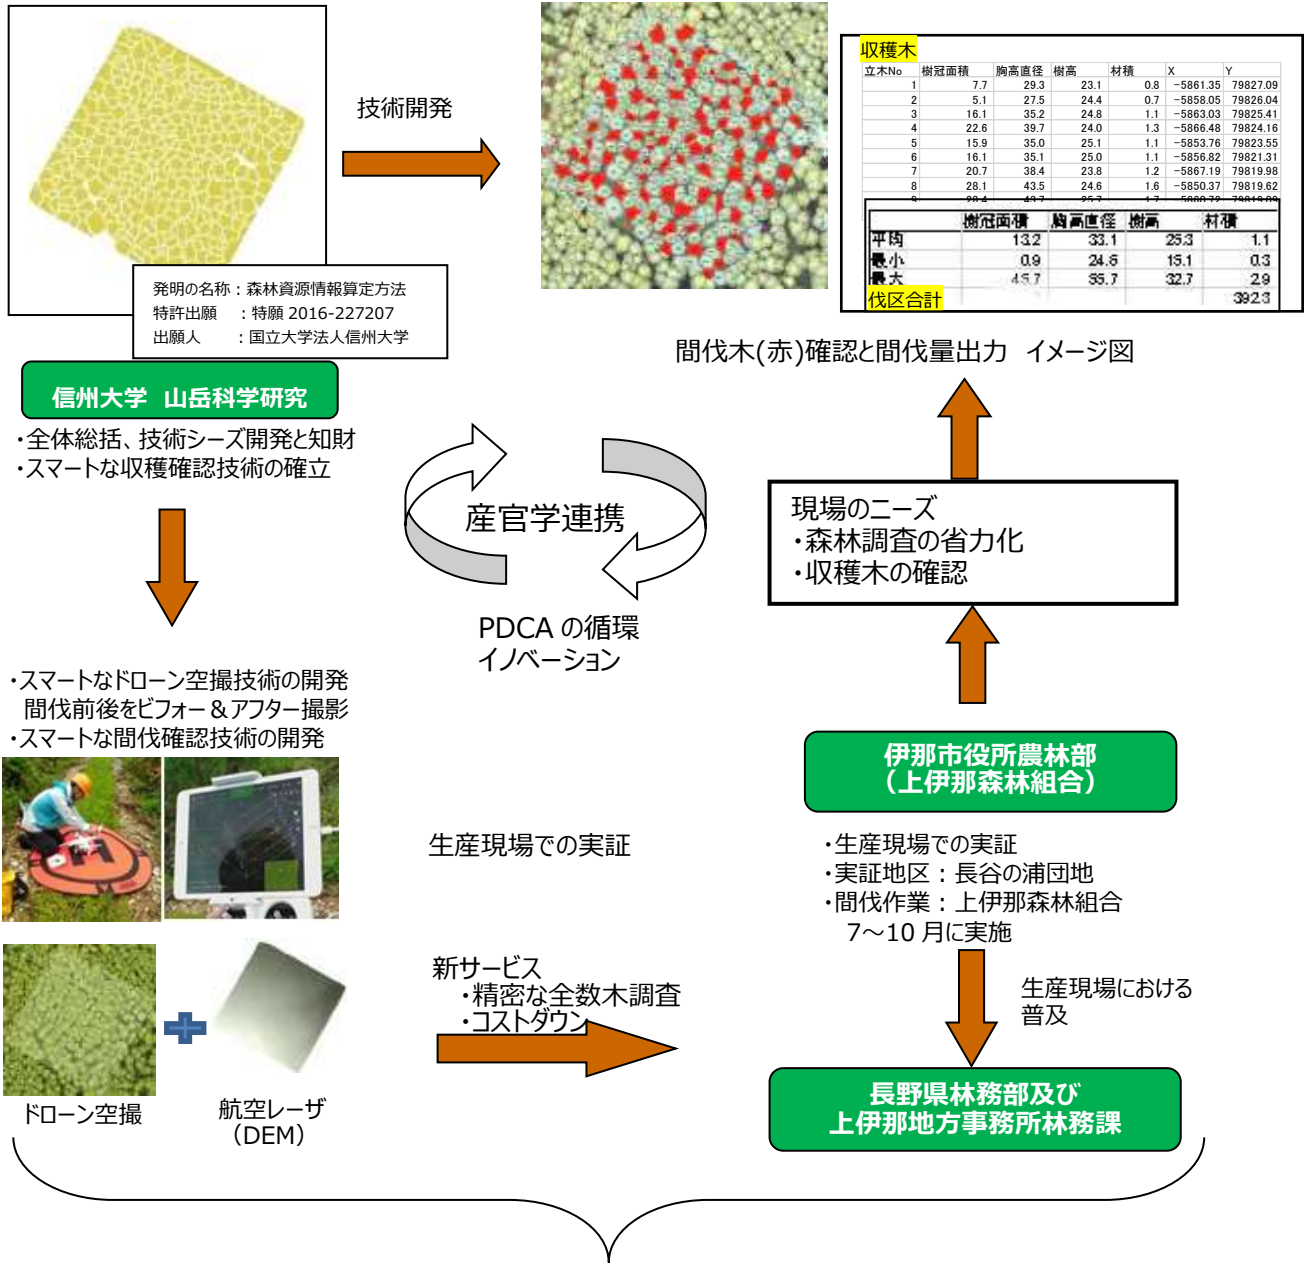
技術開発

発明の名称：森林資源情報算定方法
特許出願　：特願 2016-227207
出願人　：国立大学法人信州大学

収穫木

| 立木No | 樹冠面積 | 胸高直径 | 樹高 | 材積 | X | Y |
|---|---|---|---|---|---|---|
| 1 | 7.7 | 29.3 | 23.1 | 0.8 | -5861.35 | 79827.09 |
| 2 | 5.1 | 27.5 | 24.4 | 0.7 | -5858.05 | 79826.04 |
| 3 | 16.1 | 35.2 | 24.8 | 1.1 | -5863.03 | 79825.41 |
| 4 | 22.6 | 39.7 | 24.0 | 1.3 | -5866.48 | 79824.16 |
| 5 | 15.9 | 35.0 | 25.1 | 1.1 | -5853.76 | 79823.55 |
| 6 | 16.1 | 35.1 | 25.0 | 1.1 | -5856.82 | 79821.31 |
| 7 | 20.7 | 38.4 | 23.8 | 1.2 | -5867.19 | 79819.98 |
| 8 | 28.1 | 43.5 | 24.6 | 1.6 | -5850.37 | 79819.62 |

|  | 樹冠面積 | 胸高直径 | 樹高 | 材積 |
|---|---|---|---|---|
| 平均 | 13.2 | 33.1 | 25.3 | 1.1 |
| 最小 | 0.9 | 24.6 | 15.1 | 0.3 |
| 最大 | 45.7 | 55.7 | 32.7 | 2.9 |
| 伐区合計 |  |  |  | 392.3 |

間伐木(赤)確認と間伐量出力　イメージ図

信州大学　山岳科学研究
・全体総括、技術シーズ開発と知財
・スマートな収穫確認技術の確立

産官学連携

PDCA の循環
イノベーション

現場のニーズ
・森林調査の省力化
・収穫木の確認

・スマートなドローン空撮技術の開発
間伐前後をビフォー＆アフター撮影
・スマートな間伐確認技術の開発

伊那市役所農林部
（上伊那森林組合）

生産現場での実証

・生産現場での実証
・実証地区：長谷の浦団地
・間伐作業：上伊那森林組合
7〜10 月に実施

新サービス
・精密な全数木調査
・コストダウン

生産現場における
普及

ドローン空撮

航空レーザ
（DEM）

長野県林務部及び
上伊那地方事務所林務課